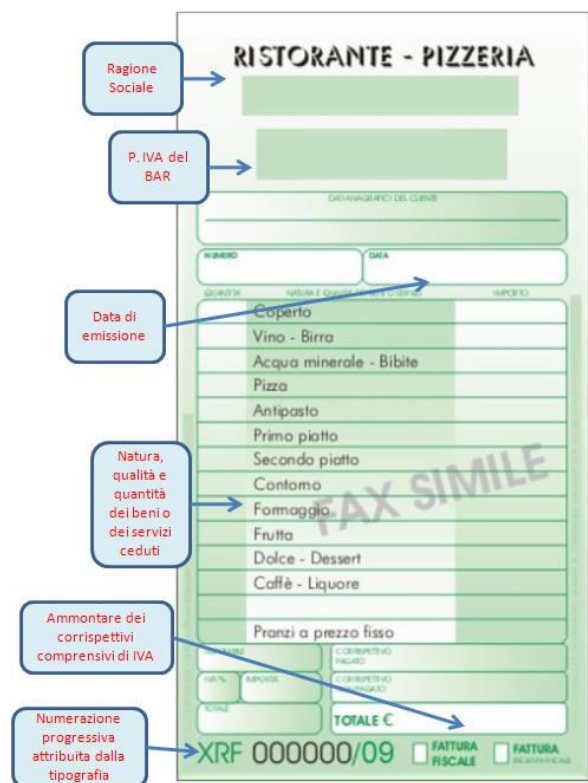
RISTORANTE - PIZZERIA

Ragione Sociale

P. IVA del BAR

DATI ANAGRAFICI DEL CLIENTE

NUMERO

DATA

Data di emissione

QUANTITÀ

NATURA E QUALITÀ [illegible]

IMPORTO

Coperto
Vino - Birra
Acqua minerale - Bibite
Pizza
Antipasto
Primo piatto
Secondo piatto
Contorno
Formaggio
Frutta
Dolce - Dessert
Caffè - Liquore

Pranzi a prezzo fisso

FAX SIMILE

Natura, qualità e quantità dei beni o dei servizi ceduti

Ammontare dei corrispettivi comprensivi di IVA

IMPONIBILE

CORRISPETTIVO PAGATO

IVA %

IMPOSTA

CORRISPETTIVO NON PAGATO

TOTALE

TOTALE €

Numerazione progressiva attribuita dalla tipografia

XRF 000000/09

FATTURA FISCALE

FATTURA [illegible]